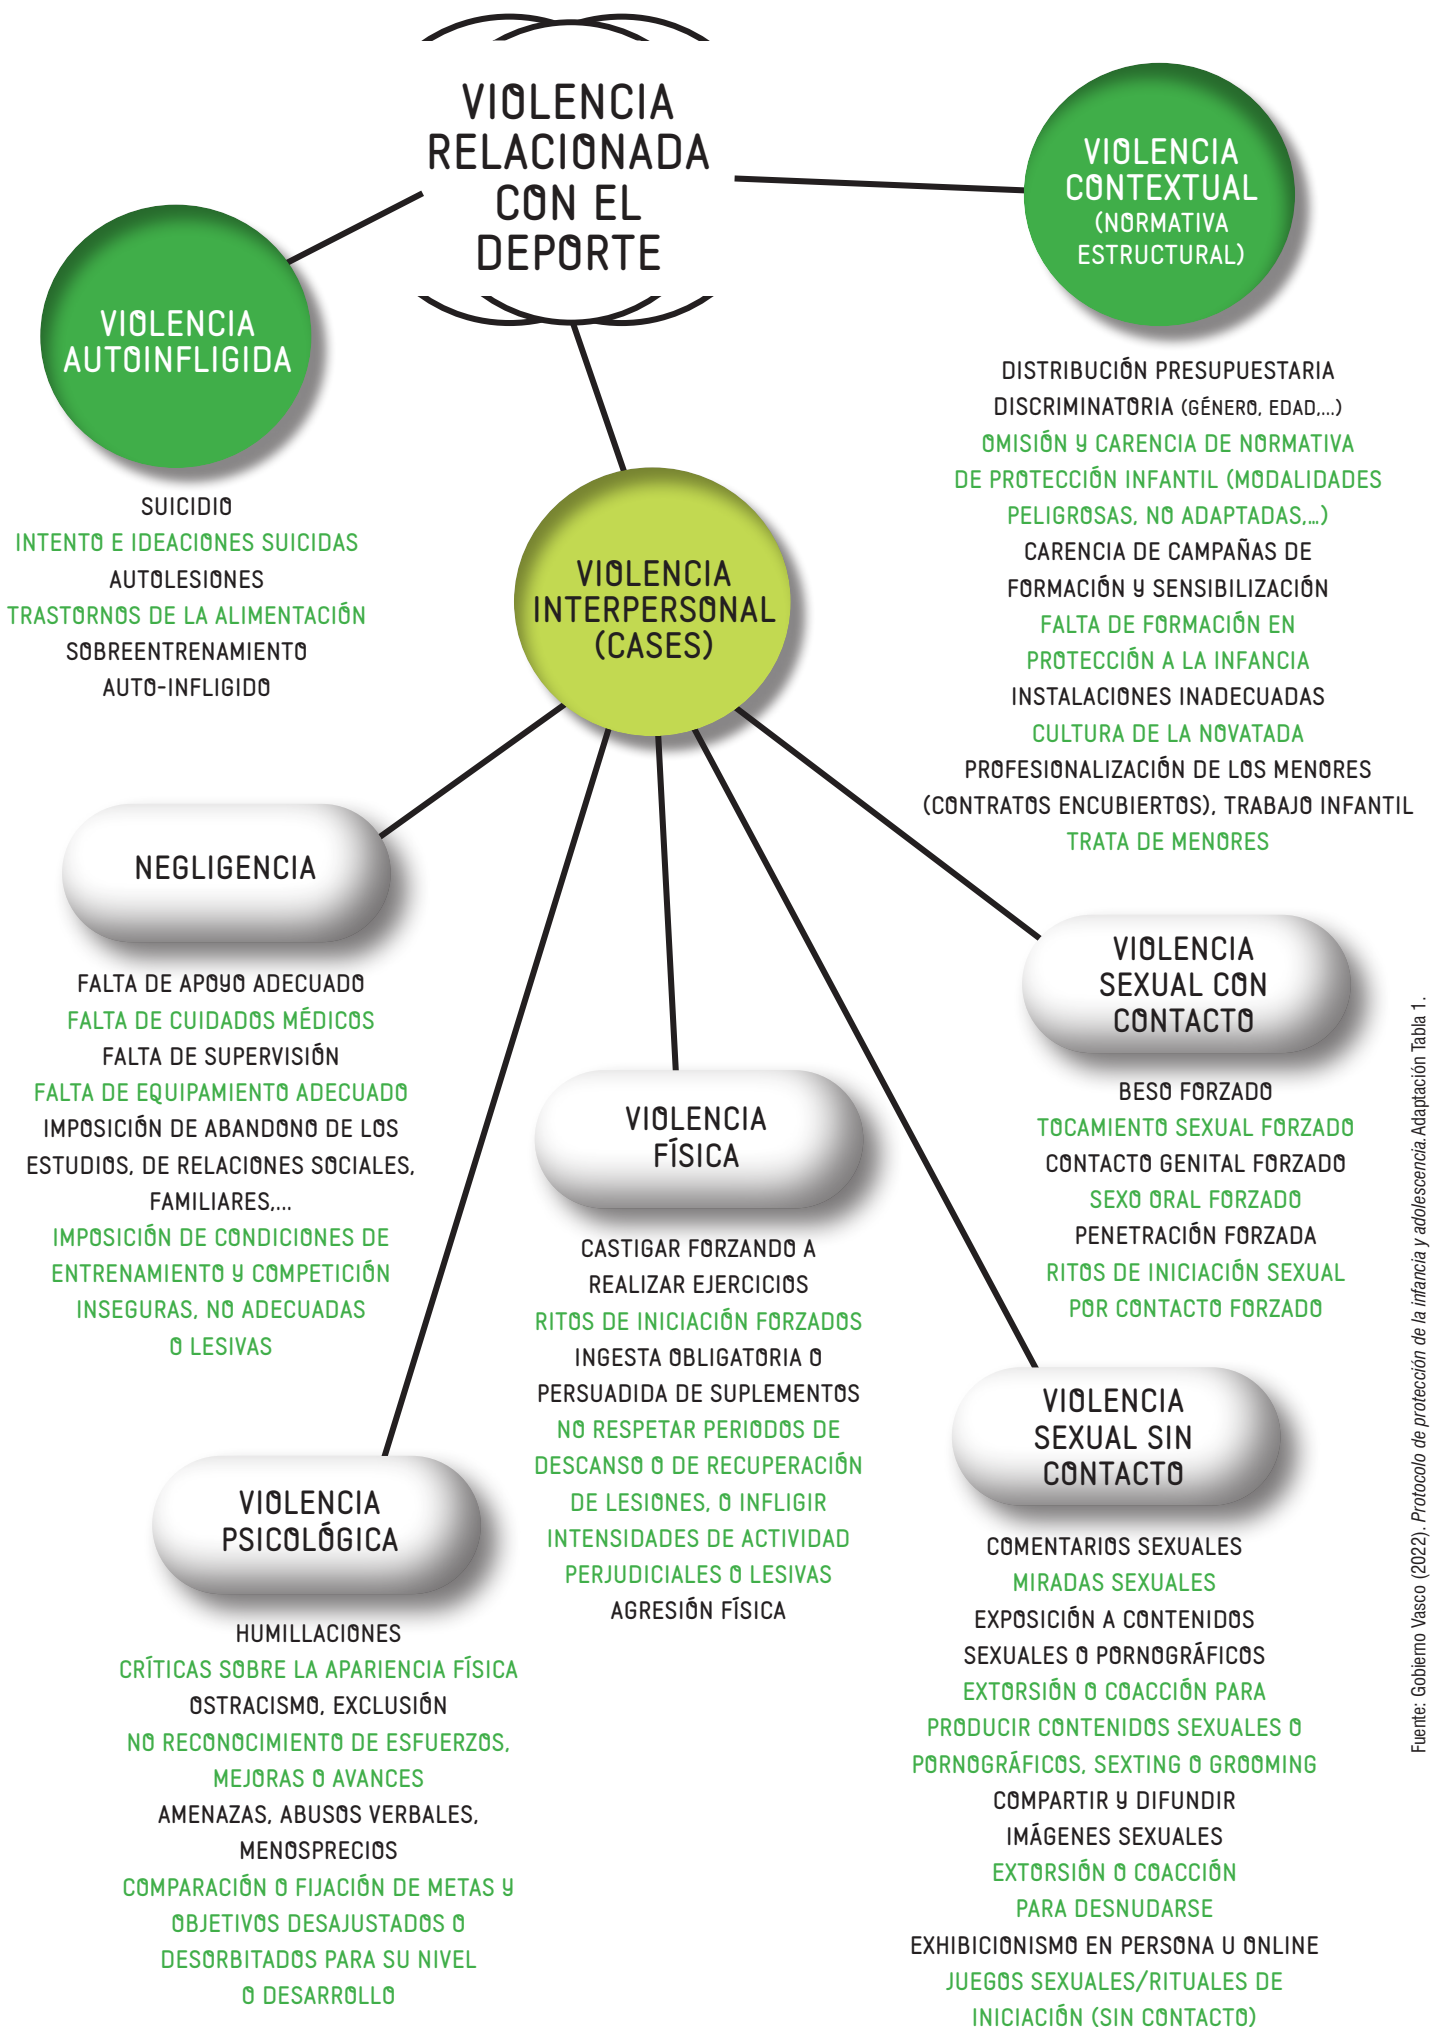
VIOLENCIA RELACIONADA CON EL DEPORTE

VIOLENCIA AUTOINFLIGIDA

SUICIDIO
INTENTO E IDEACIONES SUICIDAS
AUTOLESIONES
TRASTORNOS DE LA ALIMENTACIÓN
SOBREENTRENAMIENTO AUTO-INFLIGIDO

VIOLENCIA CONTEXTUAL (NORMATIVA ESTRUCTURAL)

DISTRIBUCIÓN PRESUPUESTARIA DISCRIMINATORIA (GÉNERO, EDAD,...)
OMISIÓN Y CARENCIA DE NORMATIVA DE PROTECCIÓN INFANTIL (MODALIDADES PELIGROSAS, NO ADAPTADAS,...)
CARENCIA DE CAMPAÑAS DE FORMACIÓN Y SENSIBILIZACIÓN
FALTA DE FORMACIÓN EN PROTECCIÓN A LA INFANCIA
INSTALACIONES INADECUADAS
CULTURA DE LA NOVATADA
PROFESIONALIZACIÓN DE LOS MENORES (CONTRATOS ENCUBIERTOS), TRABAJO INFANTIL
TRATA DE MENORES

VIOLENCIA INTERPERSONAL (CASES)

NEGLIGENCIA

FALTA DE APOYO ADECUADO
FALTA DE CUIDADOS MÉDICOS
FALTA DE SUPERVISIÓN
FALTA DE EQUIPAMIENTO ADECUADO
IMPOSICIÓN DE ABANDONO DE LOS ESTUDIOS, DE RELACIONES SOCIALES, FAMILIARES,...
IMPOSICIÓN DE CONDICIONES DE ENTRENAMIENTO Y COMPETICIÓN INSEGURAS, NO ADECUADAS O LESIVAS

VIOLENCIA SEXUAL CON CONTACTO

BESO FORZADO
TOCAMIENTO SEXUAL FORZADO
CONTACTO GENITAL FORZADO
SEXO ORAL FORZADO
PENETRACIÓN FORZADA
RITOS DE INICIACIÓN SEXUAL POR CONTACTO FORZADO

VIOLENCIA FÍSICA

CASTIGAR FORZANDO A REALIZAR EJERCICIOS
RITOS DE INICIACIÓN FORZADOS
INGESTA OBLIGATORIA O PERSUADIDA DE SUPLEMENTOS
NO RESPETAR PERIODOS DE DESCANSO O DE RECUPERACIÓN DE LESIONES, O INFLIGIR INTENSIDADES DE ACTIVIDAD PERJUDICIALES O LESIVAS
AGRESIÓN FÍSICA

VIOLENCIA SEXUAL SIN CONTACTO

COMENTARIOS SEXUALES
MIRADAS SEXUALES
EXPOSICIÓN A CONTENIDOS SEXUALES O PORNOGRÁFICOS
EXTORSIÓN O COACCIÓN PARA PRODUCIR CONTENIDOS SEXUALES O PORNOGRÁFICOS, SEXTING O GROOMING
COMPARTIR Y DIFUNDIR IMÁGENES SEXUALES
EXTORSIÓN O COACCIÓN PARA DESNUDARSE
EXHIBICIONISMO EN PERSONA U ONLINE
JUEGOS SEXUALES/RITUALES DE INICIACIÓN (SIN CONTACTO)

VIOLENCIA PSICOLÓGICA

HUMILLACIONES
CRÍTICAS SOBRE LA APARIENCIA FÍSICA
OSTRACISMO, EXCLUSIÓN
NO RECONOCIMIENTO DE ESFUERZOS, MEJORAS O AVANCES
AMENAZAS, ABUSOS VERBALES, MENOSPRECIOS
COMPARACIÓN O FIJACIÓN DE METAS Y OBJETIVOS DESAJUSTADOS O DESORBITADOS PARA SU NIVEL O DESARROLLO

Fuente: Gobierno Vasco (2022). Protocolo de protección de la infancia y adolescencia.Adaptación Tabla 1.